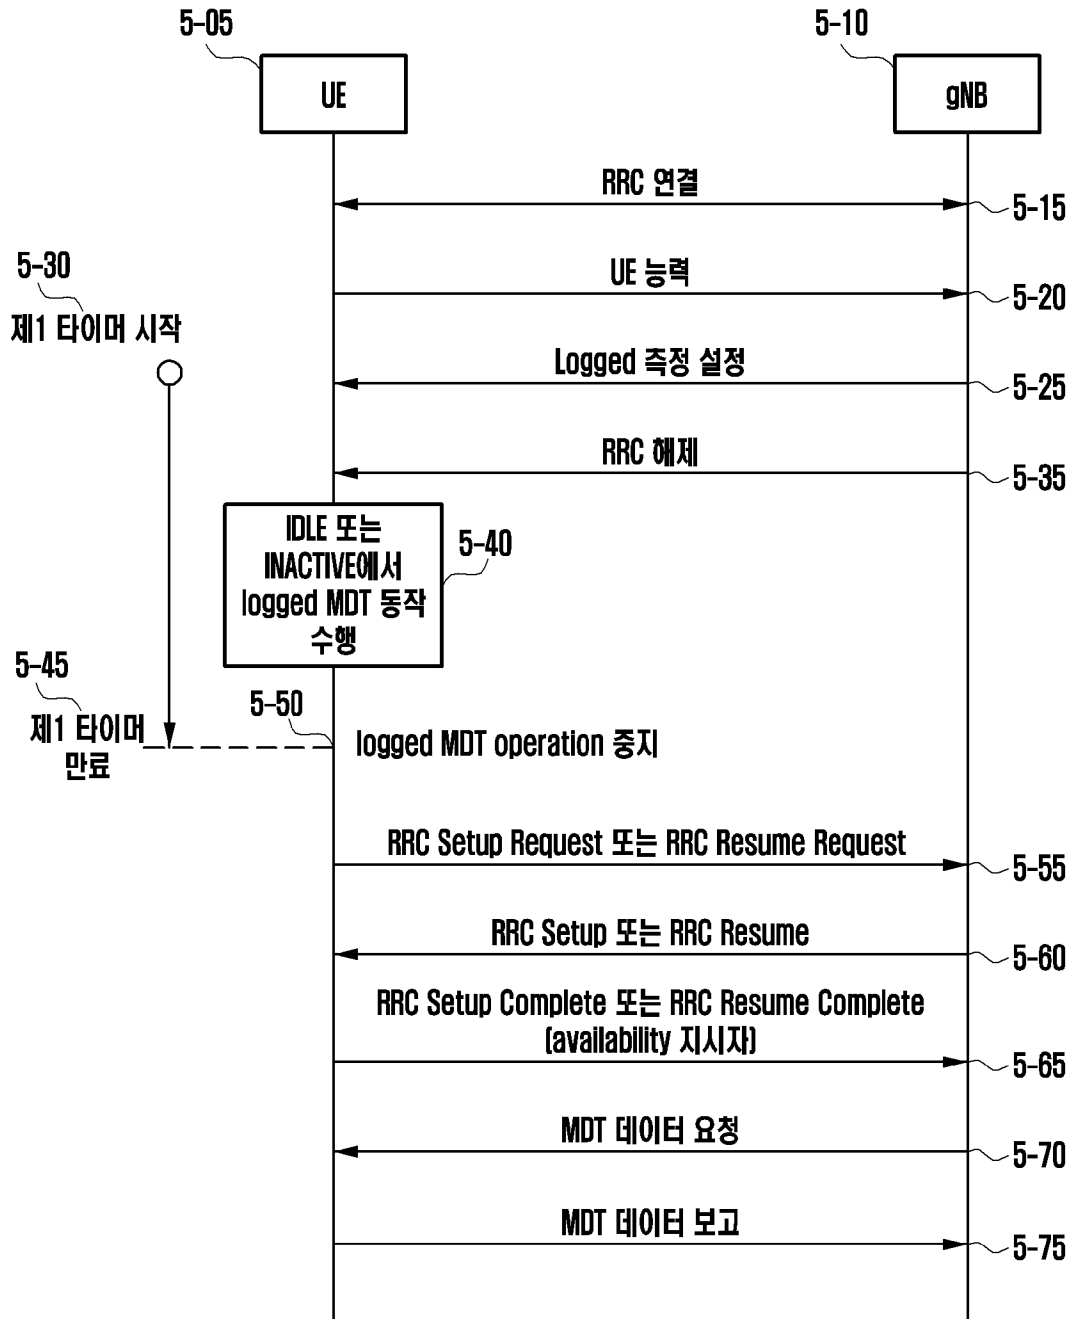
5-05

5-10

UE

gNB

RRC 연결

5-15

5-30

제1 타이머 시작

UE 능력

5-20

Logged 측정 설정

5-25

RRC 해제

5-35

IDLE 또는 INACTIVE에서 logged MDT 동작 수행

5-40

5-45

제1 타이머 만료

5-50

logged MDT operation 중지

RRC Setup Request 또는 RRC Resume Request

5-55

RRC Setup 또는 RRC Resume

5-60

RRC Setup Complete 또는 RRC Resume Complete (availability 지시자)

5-65

MDT 데이터 요청

5-70

MDT 데이터 보고

5-75